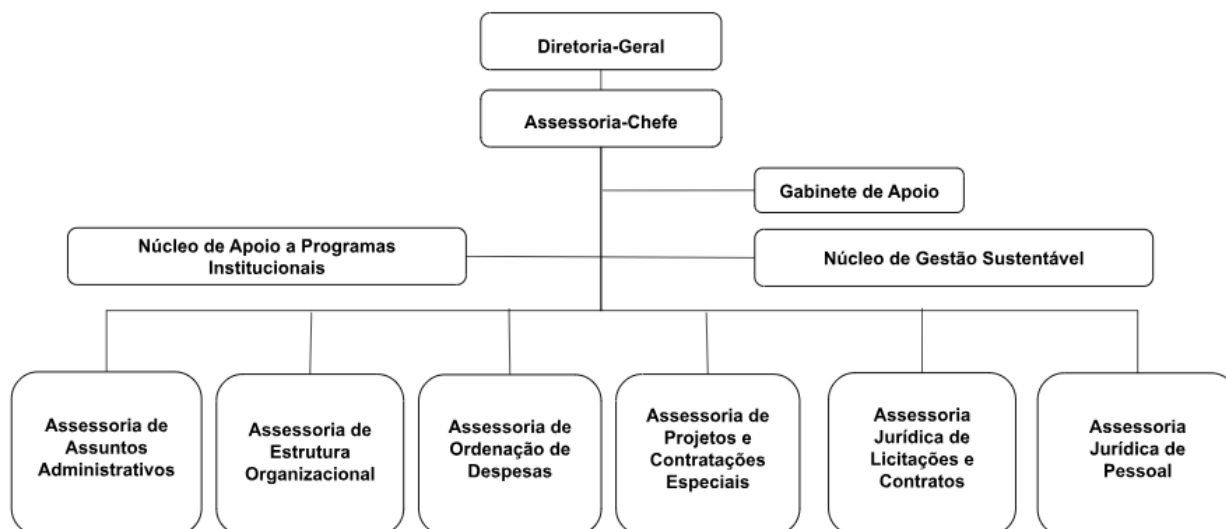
Diretoria-Geral

Assessoria-Chefe

Gabinete de Apoio

Núcleo de Apoio a Programas Institucionais

Núcleo de Gestão Sustentável

Assessoria de Assuntos Administrativos

Assessoria de Estrutura Organizacional

Assessoria de Ordenação de Despesas

Assessoria de Projetos e Contratações Especiais

Assessoria Jurídica de Licitações e Contratos

Assessoria Jurídica de Pessoal